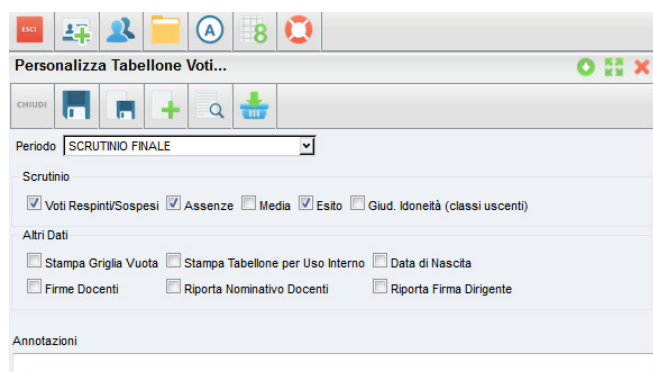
ESCI

A

8

Personalizza Tabellone Voti...

CHIUDI

Periodo SCRUTINIO FINALE

Scrutinio

Voti Respinti/Sospesi Assenze Media Esito Giud. Idoneità (classi uscenti)

Altri Dati

Stampa Griglia Vuota Stampa Tabellone per Uso Interno Data di Nascita

Firme Docenti Riporta Nominativo Docenti Riporta Firma Dirigente

Annotazioni